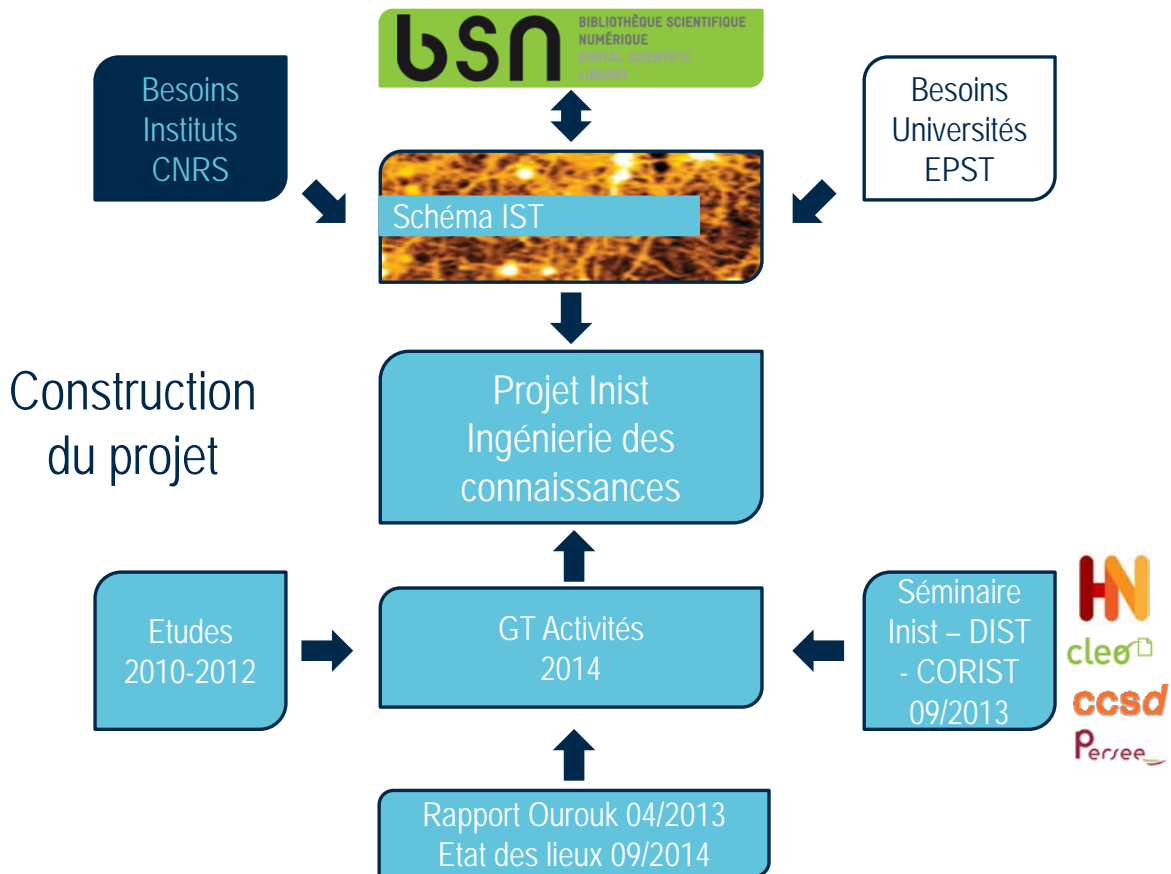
bsn BIBLIOTHÈQUE SCIENTIFIQUE NUMÉRIQUE DIGITAL SCIENTIFIC LIBRARY

Besoins Instituts CNRS

Besoins Universités EPST

Schéma IST

Construction du projet

Projet Inist Ingénierie des connaissances

Etudes 2010-2012

GT Activités 2014

Séminaire Inist – DIST - CORIST 09/2013

HN

cleo

ccsd

Persee

Rapport Ourouk 04/2013 Etat des lieux 09/2014